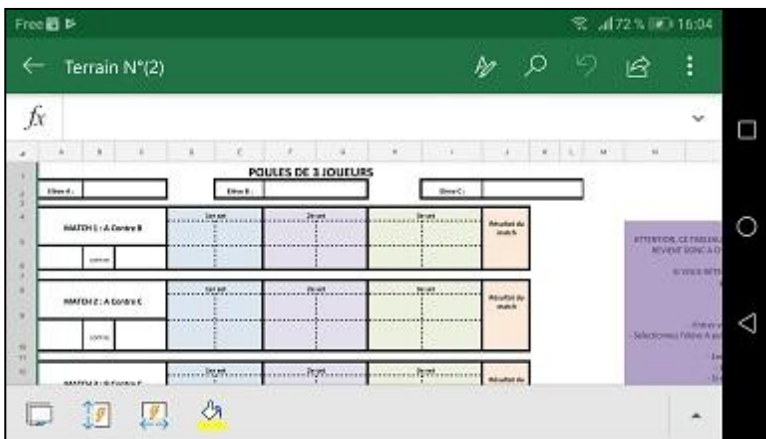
Free

72 % 16:04

Terrain N°(2)

$fx$

POULES DE 3 JOUEURS

Elève A :

Elève B :

Elève C :

MATCH 1 : A Contre B

1er set

2e set

3e set

Résultat du match

contre

MATCH 2 : A Contre C

1er set

2e set

3e set

Résultat du match

contre

MATCH 3 : B Contre C

1er set

2e set

3e set

Résultat du

ATTENTION, CE TABLEAU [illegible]

REVIENT DONC A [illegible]

SI VOUS RETE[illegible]

- Selectionnez l'élève A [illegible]